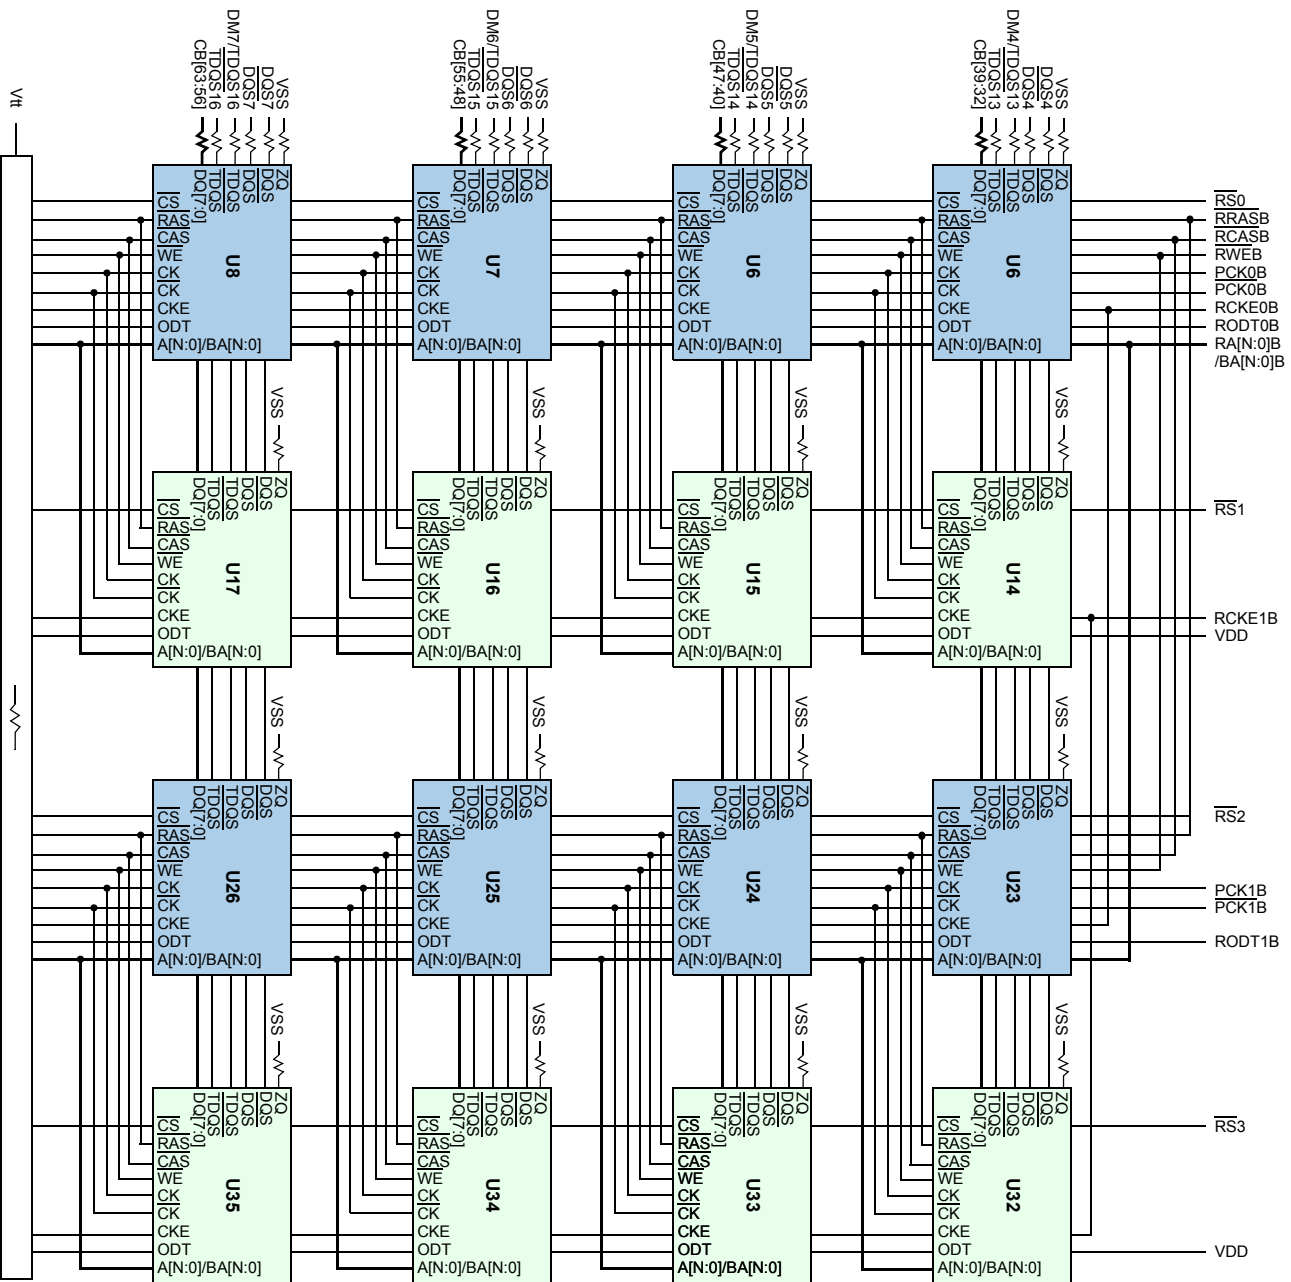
Vtt

CB[63:56]
DM7/TDQS16
TDQS16
DQS7
DQS7
VSS

CB[55:48]
DM6/TDQS15
TDQS15
DQS6
DQS6
VSS

CB[47:40]
DM5/TDQS14
TDQS14
DQS5
DQS5
VSS

CB[39:32]
DM4/TDQS13
TDQS13
DQS4
DQS4
VSS

DQ[7:0] TDQS TDQS DQS DQS ZQ
$\overline{CS}$
$\overline{RAS}$
$\overline{CAS}$
$\overline{WE}$
$\overline{CK}$
CK
CKE
ODT
A[N:0]/BA[N:0]
U8

DQ[7:0] TDQS TDQS DQS DQS ZQ
$\overline{CS}$
$\overline{RAS}$
$\overline{CAS}$
$\overline{WE}$
$\overline{CK}$
CK
CKE
ODT
A[N:0]/BA[N:0]
U7

DQ[7:0] TDQS TDQS DQS DQS ZQ
$\overline{CS}$
$\overline{RAS}$
$\overline{CAS}$
$\overline{WE}$
$\overline{CK}$
CK
CKE
ODT
A[N:0]/BA[N:0]
U6

DQ[7:0] TDQS TDQS DQS DQS ZQ
$\overline{CS}$
$\overline{RAS}$
$\overline{CAS}$
$\overline{WE}$
$\overline{CK}$
CK
CKE
ODT
A[N:0]/BA[N:0]
U6

$\overline{RS0}$
$\overline{RRAS}$B
$\overline{RCAS}$B
$\overline{RWE}$B
$\overline{PCK0}$B
PCK0B
RCKE0B
RODT0B
RA[N:0]B
/BA[N:0]B

VSS
VSS
VSS
VSS

DQ[7:0] TDQS TDQS DQS DQS ZQ
$\overline{CS}$
$\overline{RAS}$
$\overline{CAS}$
$\overline{WE}$
$\overline{CK}$
CK
CKE
ODT
A[N:0]/BA[N:0]
U17

DQ[7:0] TDQS TDQS DQS DQS ZQ
$\overline{CS}$
$\overline{RAS}$
$\overline{CAS}$
$\overline{WE}$
$\overline{CK}$
CK
CKE
ODT
A[N:0]/BA[N:0]
U16

DQ[7:0] TDQS TDQS DQS DQS ZQ
$\overline{CS}$
$\overline{RAS}$
$\overline{CAS}$
$\overline{WE}$
$\overline{CK}$
CK
CKE
ODT
A[N:0]/BA[N:0]
U15

DQ[7:0] TDQS TDQS DQS DQS ZQ
$\overline{CS}$
$\overline{RAS}$
$\overline{CAS}$
$\overline{WE}$
$\overline{CK}$
CK
CKE
ODT
A[N:0]/BA[N:0]
U14

$\overline{RS1}$
RCKE1B
VDD

VSS
VSS
VSS
VSS

DQ[7:0] TDQS TDQS DQS DQS ZQ
$\overline{CS}$
$\overline{RAS}$
$\overline{CAS}$
$\overline{WE}$
$\overline{CK}$
CK
CKE
ODT
A[N:0]/BA[N:0]
U26

DQ[7:0] TDQS TDQS DQS DQS ZQ
$\overline{CS}$
$\overline{RAS}$
$\overline{CAS}$
$\overline{WE}$
$\overline{CK}$
CK
CKE
ODT
A[N:0]/BA[N:0]
U25

DQ[7:0] TDQS TDQS DQS DQS ZQ
$\overline{CS}$
$\overline{RAS}$
$\overline{CAS}$
$\overline{WE}$
$\overline{CK}$
CK
CKE
ODT
A[N:0]/BA[N:0]
U24

DQ[7:0] TDQS TDQS DQS DQS ZQ
$\overline{CS}$
$\overline{RAS}$
$\overline{CAS}$
$\overline{WE}$
$\overline{CK}$
CK
CKE
ODT
A[N:0]/BA[N:0]
U23

$\overline{RS2}$
PCK1B
$\overline{PCK1B}$
RODT1B

VSS
VSS
VSS
VSS

DQ[7:0] TDQS TDQS DQS DQS ZQ
$\overline{CS}$
$\overline{RAS}$
$\overline{CAS}$
$\overline{WE}$
$\overline{CK}$
CK
CKE
ODT
A[N:0]/BA[N:0]
U35

DQ[7:0] TDQS TDQS DQS DQS ZQ
$\overline{CS}$
$\overline{RAS}$
$\overline{CAS}$
$\overline{WE}$
$\overline{CK}$
CK
CKE
ODT
A[N:0]/BA[N:0]
U34

DQ[7:0] TDQS TDQS DQS DQS ZQ
$\overline{CS}$
$\overline{RAS}$
$\overline{CAS}$
$\overline{WE}$
$\overline{CK}$
CK
CKE
ODT
A[N:0]/BA[N:0]
U33

DQ[7:0] TDQS TDQS DQS DQS ZQ
$\overline{CS}$
$\overline{RAS}$
$\overline{CAS}$
$\overline{WE}$
$\overline{CK}$
CK
CKE
ODT
A[N:0]/BA[N:0]
U32

$\overline{RS3}$
VDD